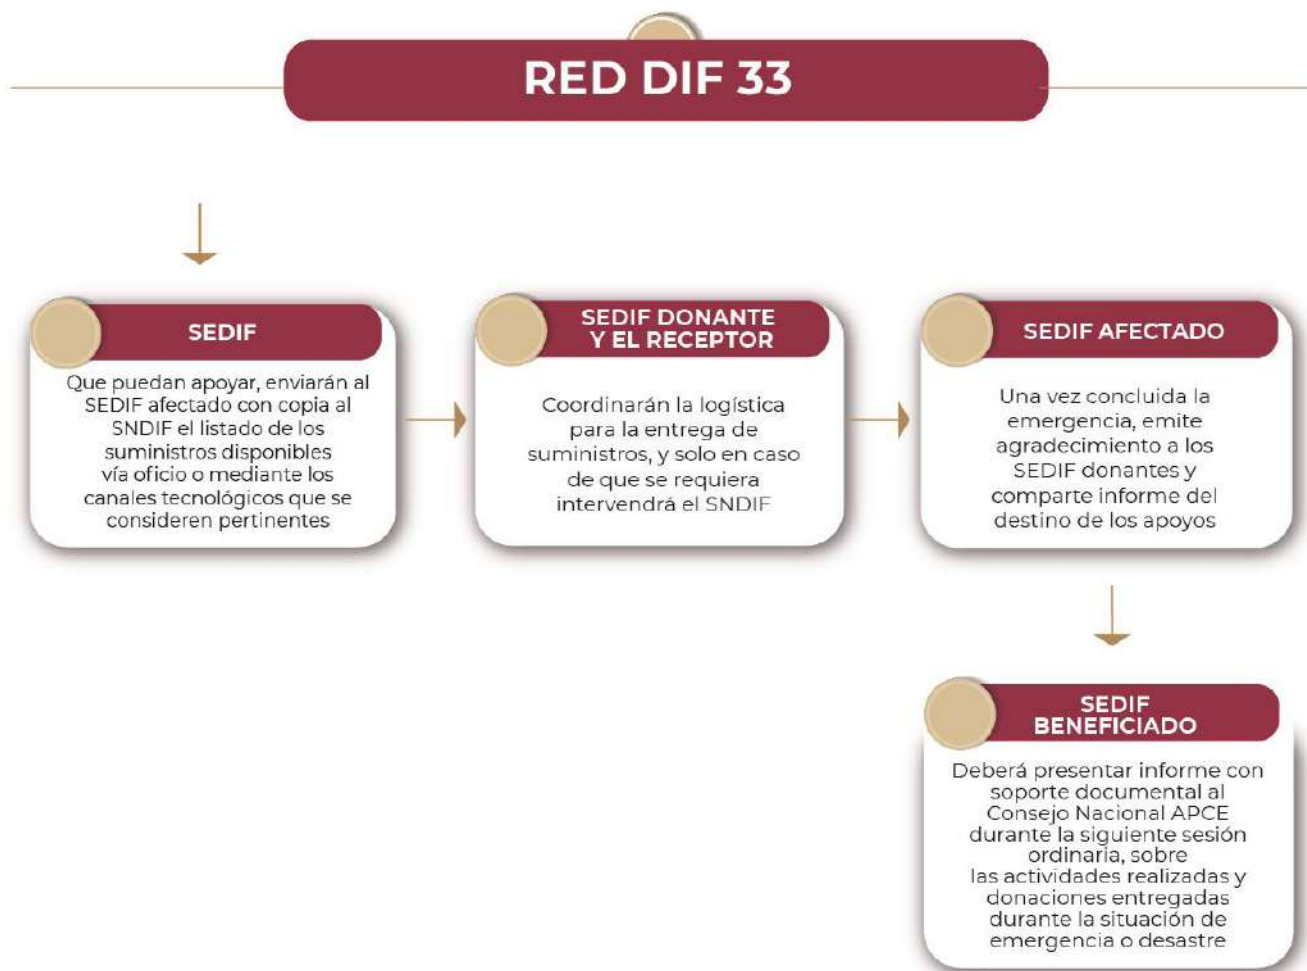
RED DIF 33

SEDIF

Que puedan apoyar, enviarán al SEDIF afectado con copia al SNDIF el listado de los suministros disponibles vía oficio o mediante los canales tecnológicos que se consideren pertinentes

SEDIF DONANTE Y EL RECEPTOR

Coordinarán la logística para la entrega de suministros, y solo en caso de que se requiera intervendrá el SNDIF

SEDIF AFECTADO

Una vez concluida la emergencia, emite agradecimiento a los SEDIF donantes y comparte informe del destino de los apoyos

SEDIF BENEFICIADO

Deberá presentar informe con soporte documental al Consejo Nacional APCE durante la siguiente sesión ordinaria, sobre las actividades realizadas y donaciones entregadas durante la situación de emergencia o desastre